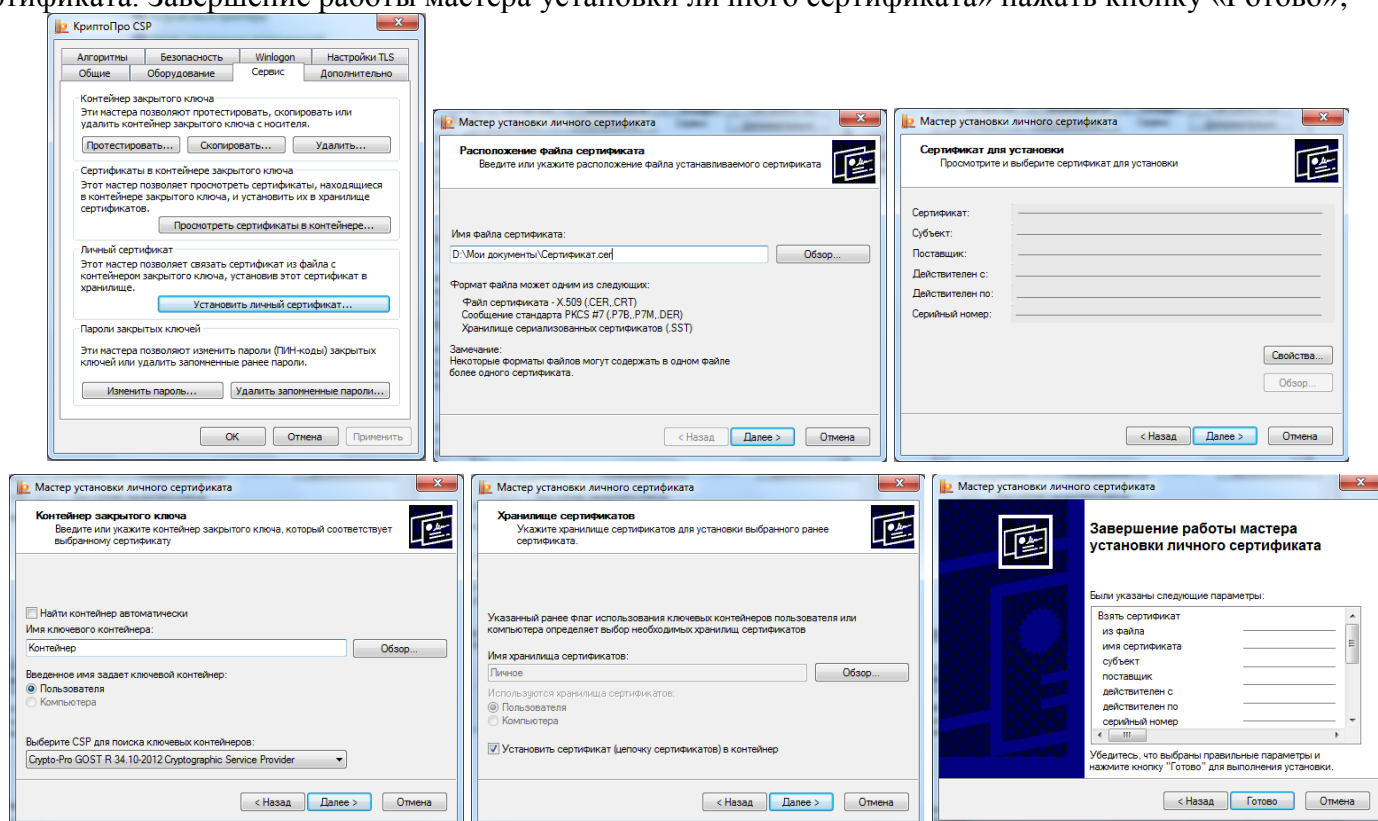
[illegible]тификата. Завершение работы мастера установки личного сертификата» нажать кнопку «Готово»,

КриптоПро CSP

Алгоритмы | Безопасность | Winlogon | Настройки TLS
Общие | Оборудование | Сервис | Дополнительно

Контейнер закрытого ключа
Эти мастера позволяют протестировать, скопировать или удалить контейнер закрытого ключа с носителя.
Протестировать... | Скопировать... | Удалить...

Сертификаты в контейнере закрытого ключа
Этот мастер позволяет просмотреть сертификаты, находящиеся в контейнере закрытого ключа, и установить их в хранилище сертификатов.
Просмотреть сертификаты в контейнере...

Личный сертификат
Этот мастер позволяет связать сертификат из файла с контейнером закрытого ключа, установив этот сертификат в хранилище.
Установить личный сертификат...

Пароли закрытых ключей
Эти мастера позволяют изменить пароли (ПИН-коды) закрытых ключей или удалить запомненные ранее пароли.
Изменить пароль... | Удалить запомненные пароли...

OK | Отмена | Применить

Мастер установки личного сертификата

Расположение файла сертификата
Введите или укажите расположение файла устанавливаемого сертификата

Имя файла сертификата:
D:\Мои документы\Сертификат.cer
Обзор...

Формат файла может одним из следующих:
Файл сертификата - X.509 (.CER,.CRT)
Сообщение стандарта PKCS #7 (.P7B,.P7M,.DER)
Хранилище сериализованных сертификатов (.SST)

Замечание:
Некоторые форматы файлов могут содержать в одном файле более одного сертификата.

< Назад | Далее > | Отмена

Мастер установки личного сертификата

Сертификат для установки
Просмотрите и выберите сертификат для установки

Сертификат:
Субъект:
Поставщик:
Действителен с:
Действителен по:
Серийный номер:

Свойства...
Обзор...

< Назад | Далее > | Отмена

Мастер установки личного сертификата

Контейнер закрытого ключа
Введите или укажите контейнер закрытого ключа, который соответствует выбранному сертификату

Найти контейнер автоматически
Имя ключевого контейнера:
Контейнер
Обзор...

Введенное имя задает ключевой контейнер:
Пользователя
Компьютера

Выберите CSP для поиска ключевых контейнеров:
Crypto-Pro GOST R 34.10-2012 Cryptographic Service Provider

< Назад | Далее > | Отмена

Мастер установки личного сертификата

Хранилище сертификатов
Укажите хранилище сертификатов для установки выбранного ранее сертификата.

Указанный ранее флаг использования ключевых контейнеров пользователя или компьютера определяет выбор необходимых хранилищ сертификатов

Имя хранилища сертификатов:
Личное
Обзор...

Используются хранилища сертификатов:
Пользователя
Компьютера

Установить сертификат (цепочку сертификатов) в контейнер

< Назад | Далее > | Отмена

Мастер установки личного сертификата

Завершение работы мастера установки личного сертификата

Были указаны следующие параметры:
Взять сертификат
из файла
имя сертификата
субъект
поставщик
действителен с
действителен по
серийный номер

Убедитесь, что выбраны правильные параметры и нажмите кнопку "Готово" для выполнения установки.

< Назад | Готово | Отмена